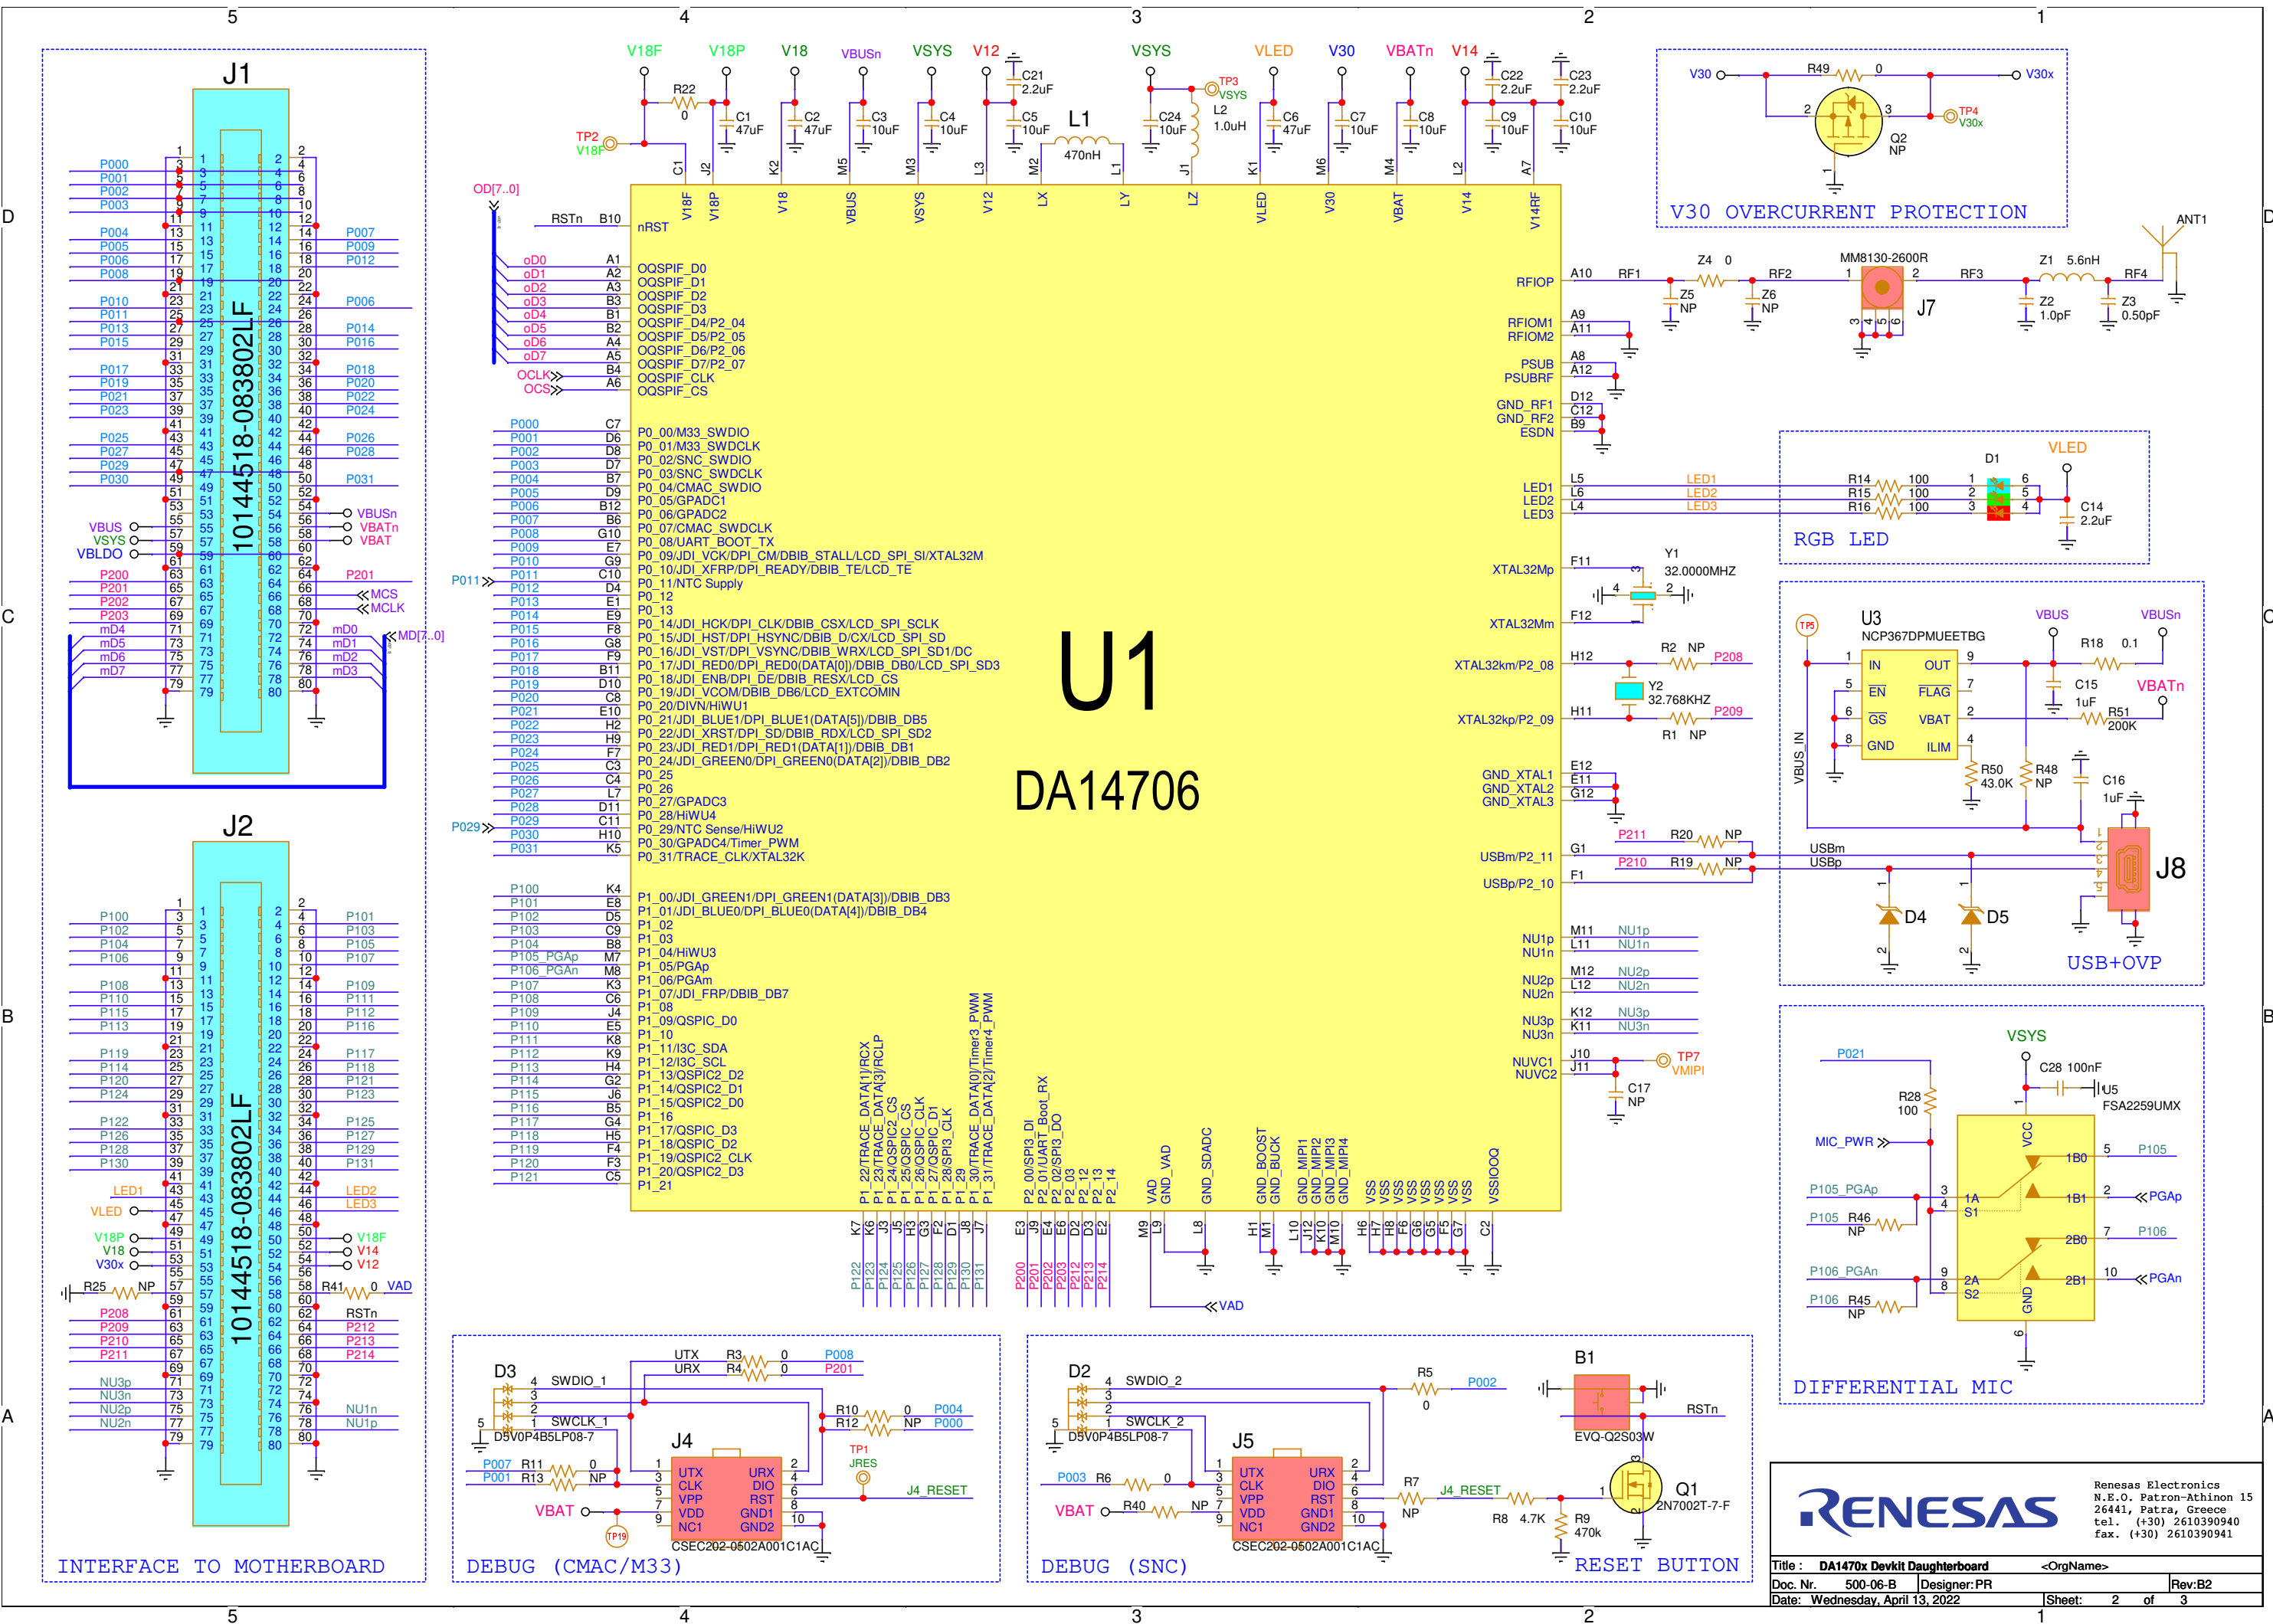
5 4 3 2 1

J1

10144518-083802LF

P000 P001 P002 P003 P004 P005 P006 P008 P010 P011 P013 P015 P017 P019 P021 P023 P025 P027 P029 P030
P007 P009 P012 P006 P014 P016 P018 P020 P022 P024 P026 P028 P031
VBUS VSYS VBLDO VBUSn VBATn VBAT
P200 P201 P202 P203 P201 MCS MCLK
mD4 mD5 mD6 mD7 mD0 mD1 mD2 mD3 MD[7..0]

J2

10144518-083802LF

P100 P102 P104 P106 P108 P110 P115 P113 P119 P114 P120 P124 P122 P126 P128 P130
P101 P103 P105 P107 P109 P111 P112 P116 P117 P118 P121 P123 P125 P127 P129 P131
LED1 VLED LED2 LED3
V18P V18 V30x V18F V14 V12
R25 NP R41 0 VAD
P208 P209 P210 P211 RSTn P212 P213 P214
NU3p NU3n NU2p NU2n NU1n NU1p

INTERFACE TO MOTHERBOARD

V18F V18P V18 VBUSn VSYS V12 VSYS VLED V30 VBATn V14
R22 0 C1 47uF C2 47uF C3 10uF C4 10uF C21 2.2uF C5 10uF L1 470nH C24 10uF TP3 VSYS L2 1.0uH C6 47uF C7 10uF C8 10uF C22 2.2uF C9 10uF C23 2.2uF C10 10uF
TP2 V18F
OD[7..0]

U1
DA14706

nRST
OQSPIF_D0 OQSPIF_D1 OQSPIF_D2 OQSPIF_D3 OQSPIF_D4/P2_04 OQSPIF_D5/P2_05 OQSPIF_D6/P2_06 OQSPIF_D7/P2_07 OQSPIF_CLK OQSPIF_CS
oD0 oD1 oD2 oD3 oD4 oD5 oD6 oD7 OCLK OCS
P0_00/M33_SWDIO
P0_01/M33_SWDCLK
P0_02/SNC_SWDIO
P0_03/SNC_SWDCLK
P0_04/CMAC_SWDIO
P0_05/GPADC1
P0_06/GPADC2
P0_07/CMAC_SWDCLK
P0_08/UART_BOOT_TX
P0_09/JDI_VCK/DPI_CM/DBIB_STALL/LCD_SPI_SI/XTAL32M
P0_10/JDI_XFRP/DPI_READY/DBIB_TE/LCD_TE
P0_11/NTC Supply
P0_12
P0_13
P0_14/JDI_HCK/DPI_CLK/DBIB_CSX/LCD_SPI_SCLK
P0_15/JDI_HST/DPI_HSYNC/DBIB_D/CX/LCD_SPI_SD
P0_16/JDI_VST/DPI_VSYNC/DBIB_WRX/LCD_SPI_SD2
P0_17/JDI_RED0/DPI_RED0(DATA[0])/DBIB_DB0/LCD_SPI_SD3
P0_18/JDI_ENB/DPI_DE/DBIB_RESX/LCD_CS
P0_19/JDI_VCOM/DBIB_DB6/LCD_EXTCOMIN
P0_20/DIVN/HiWU1
P0_21/JDI_BLUE1/DPI_BLUE1(DATA[5])/DBIB_DB5
P0_22/JDI_XRST/DPI_SD/DBIB_RDX/LCD_SPI_SD2
P0_23/JDI_RED1/DPI_RED1(DATA[1])/DBIB_DB1
P0_24/JDI_GREEN0/DPI_GREEN0(DATA[2])/DBIB_DB2
P0_25
P0_26
P0_27/GPADC3
P0_28/HiWU4
P0_29/NTC Sense/HiWU2
P0_30/GPADC4/Timer_PWM
P0_31/TRACE_CLK/XTAL32K
P1_00/JDI_GREEN1/DPI_GREEN1(DATA[3])/DBIB_DB3
P1_01/JDI_BLUE0/DPI_BLUE0(DATA[4])/DBIB_DB4
P1_02 P1_03 P1_04/HiWU3 P1_05/PGAp P1_06/PGAm P1_07/JDI_FRP/DBIB_DB7 P1_08 P1_09/QSPIC_D0 P1_10 P1_11/I3C_SDA P1_12/I3C_SCL P1_13/QSPIC2_D2 P1_14/QSPIC2_D1 P1_15/QSPIC2_D0 P1_16 P1_17/QSPIC_D3 P1_18/QSPIC_D2 P1_19/QSPIC2_CLK P1_20/QSPIC2_D3 P1_21
P011 P029 P105_PGAp P106_PGAn
RFIOP RFIOM1 RFIOM2 PSUB PSUBRF GND_RF1 GND_RF2 ESDN LED1 LED2 LED3 XTAL32Mp XTAL32Mm XTAL32km/P2_08 XTAL32kp/P2_09 GND_XTAL1 GND_XTAL2 GND_XTAL3 USBm/P2_11 USBp/P2_10 NU1p NU1n NU2p NU2n NU3p NU3n NUVC1 NUVC2
Y1 32.0000MHZ R2 NP P208 Y2 32.768KHZ P209 R1 NP
P211 R20 NP P210 R19 NP
C17 NP TP7 VMIPI
P1_22/TRACE_DATA[1]/RCX P1_23/TRACE_DATA[3]/RCLP P1_24/QSPIC2_CS P1_25/QSPIC2_CS P1_26/QSPIC_CLK P1_27/QSPIC_D1 P1_28/SPI3_CLK P1_29 P1_30/TRACE_DATA[0]/Timer3_PWM P1_31/TRACE_DATA[2]/Timer4_PWM P2_00/SPI3_DI P2_01/UART_Boot_RX P2_02/SPI3_DO P2_03 P2_12 P2_13 P2_14 VAD GND_VAD GND_SDADC GND_BOOST GND_BUCK GND_MIPI1 GND_MIPI2 GND_MIPI3 GND_MIPI4 VSS VSSIOOQ
VAD

V30 OVERCURRENT PROTECTION
V30 R49 0 V30x TP4 V30x Q2 NP

ANT1 MM8130-2600R J7 RF1 Z4 0 RF2 Z5 NP Z6 NP RF3 Z1 5.6nH RF4 Z2 1.0pF Z3 0.50pF

VLED D1 R14 100 R15 100 R16 100 LED1 LED2 LED3 C14 2.2uF
RGB LED

U3 NCP367DPMUEETBG VBUS VBUSn TP5 IN OUT EN FLAG GS VBAT GND ILIM R18 0.1 C15 1uF VBATn R51 200K R50 43.0K R48 NP C16 1uF VBUS_IN USBm USBp D4 D5 J8
USB+OVP

VSYS P021 C28 100nF R28 100 U5 FSA2259UMX MIC_PWR VCC 1B0 1B1 1A S1 2B0 2B1 2A S2 GND P105 PGAp P105_PGAp P105 R46 NP P106 P106_PGAn PGAn P106 R45 NP
DIFFERENTIAL MIC

D3 SWDIO_1 SWCLK_1 D5V0P4B5LP08-7 UTX R3 0 P008 URX R4 0 P201 R10 0 P004 R12 NP P000 J4 P007 R11 0 P001 R13 NP TP1 JRES J4_RESET VBAT TP19 UTX URX CLK DIO VPP RST VDD GND1 NC1 GND2 CSEC202-0502A001C1AC
DEBUG (CMAC/M33)

D2 SWDIO_2 SWCLK_2 D5V0P4B5LP08-7 R5 0 P002 J5 P003 R6 0 VBAT R40 NP R7 NP J4_RESET UTX URX CLK DIO VPP RST VDD GND1 NC1 GND2 CSEC202-0502A001C1AC
DEBUG (SNC)

B1 EVQ-Q2S03W RSTn Q1 2N7002T-7-F R8 4.7K R9 470k
RESET BUTTON

RENESAS
Renesas Electronics N.E.O. Patron-Athinon 15 26441, Patra, Greece tel. (+30) 2610390940 fax. (+30) 2610390941

Title : DA1470x Devkit Daughterboard <OrgName>
Doc. Nr. 500-06-B Designer:PR Rev:B2
Date: Wednesday, April 13, 2022 Sheet: 2 of 3